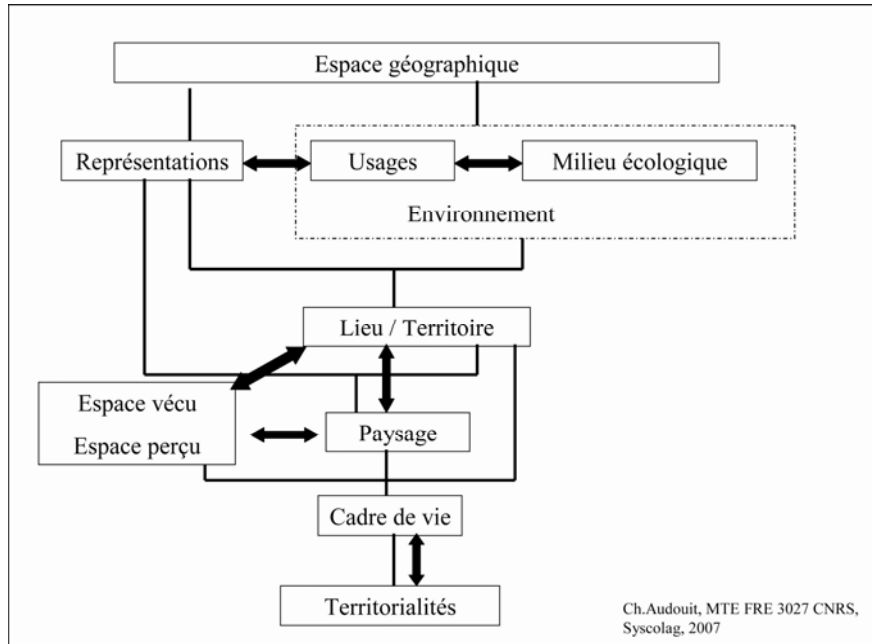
Espace géographique

Représentations

Usages

Milieu écologique

Environnement

Lieu / Territoire

Espace vécu

Espace perçu

Paysage

Cadre de vie

Territorialités

Ch.Audouit, MTE FRE 3027 CNRS, Syscolag, 2007